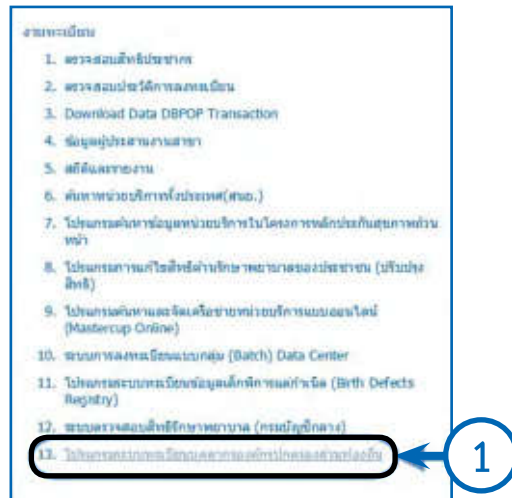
งานทะเบียน

1. ตรวจสอบสิทธิประชาชน
2. ตรวจสอบประวัติการลงทะเบียน
3. Download Data DBPOP Transaction
4. ข้อมูลผู้ประสานงานสาขา
5. สถิติและรายงาน
6. ค้นหาหน่วยบริการทั้งประเทศ(สปสช.)
7. โปรแกรมค้นหาข้อมูลหน่วยบริการในโครงการหลักประกันสุขภาพถ้วนหน้า
8. โปรแกรมการแก้ไขสิทธิด้านรักษาพยาบาลของประชาชน (ปรับปรุงสิทธิ)
9. โปรแกรมค้นหาและจัดเครือข่ายหน่วยบริการแบบออนไลน์ (Mastercup Online)
10. ระบบการลงทะเบียนแบบกลุ่ม (Batch) Data Center
11. โปรแกรมระบบทะเบียนข้อมูลเด็กพิการแต่กำเนิด (Birth Defects Registry)
12. ระบบตรวจสอบสิทธิรักษาพยาบาล (กรมบัญชีกลาง)
13. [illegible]

1